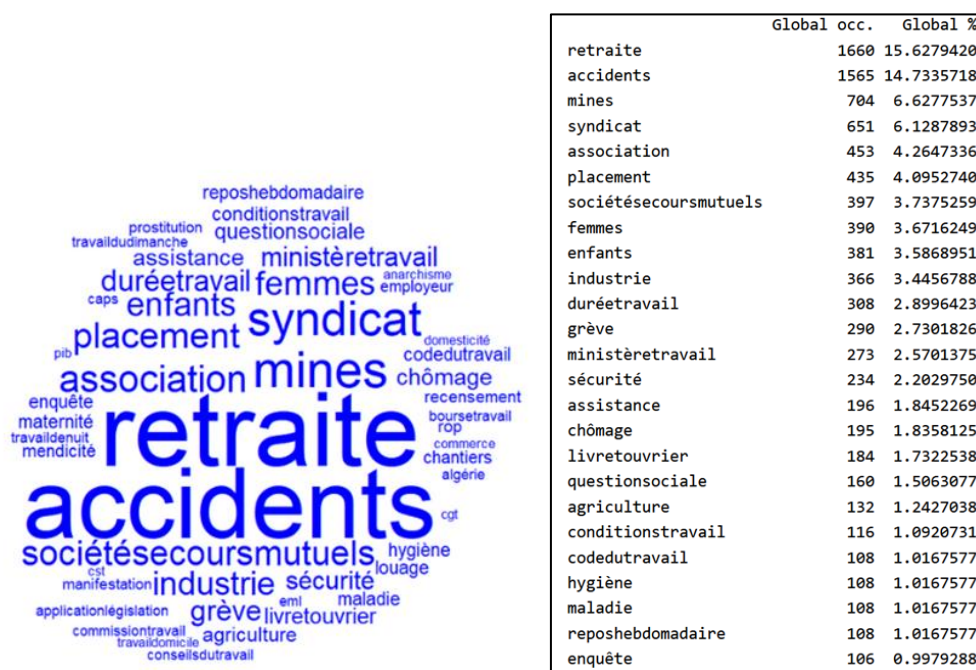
reposhebdomadaire
conditionstravail
prostitution questionsociale
travaildudimanche
assistance ministèretravail
duréetravail femmes anarchisme employeur
caps enfants
placement syndicat
pib domesticité
codedutravail
association mines chômage
enquête recensement
maternité boursetravail
travaildenuit rop
mendicité retraite commerce
chantiers
algérie
accidents
cgt
sociétésecoursmutuels hygiène
cst louage
manifestation industrie sécurité
eml maladie
applicationlégislation grève livretouvrier
commissiontravail agriculture
travaildomicile
conseilsdutravail

| | Global occ. | Global % |
|---|---|---|
| retraite | 1660 | 15.6279420 |
| accidents | 1565 | 14.7335718 |
| mines | 704 | 6.6277537 |
| syndicat | 651 | 6.1287893 |
| association | 453 | 4.2647336 |
| placement | 435 | 4.0952740 |
| sociétésecoursmutuels | 397 | 3.7375259 |
| femmes | 390 | 3.6716249 |
| enfants | 381 | 3.5868951 |
| industrie | 366 | 3.4456788 |
| duréetravail | 308 | 2.8996423 |
| grève | 290 | 2.7301826 |
| ministèretravail | 273 | 2.5701375 |
| sécurité | 234 | 2.2029750 |
| assistance | 196 | 1.8452269 |
| chômage | 195 | 1.8358125 |
| livretouvrier | 184 | 1.7322538 |
| questionsociale | 160 | 1.5063077 |
| agriculture | 132 | 1.2427038 |
| conditionstravail | 116 | 1.0920731 |
| codedutravail | 108 | 1.0167577 |
| hygiène | 108 | 1.0167577 |
| maladie | 108 | 1.0167577 |
| reposhebdomadaire | 108 | 1.0167577 |
| enquête | 106 | 0.9979288 |